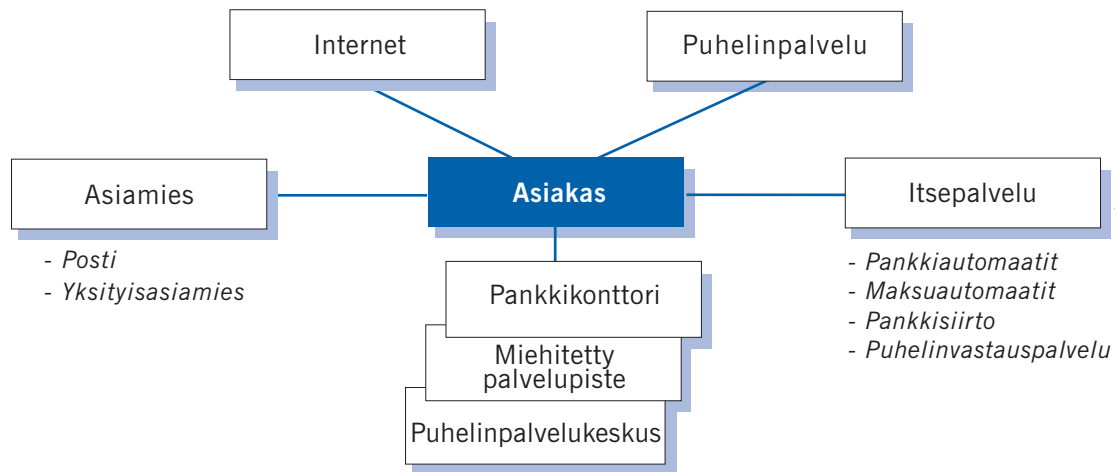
Internet

Puhelinpalvelu

Asiamies

Asiakas

Itsepalvelu

- Posti
- Yksityisasiamies

Pankkikonttori

Miehitetty palvelupiste

Puhelinpalvelukeskus

- Pankkiautomaatit
- Maksuautomaatit
- Pankkisiirto
- Puhelinvastauspalvelu